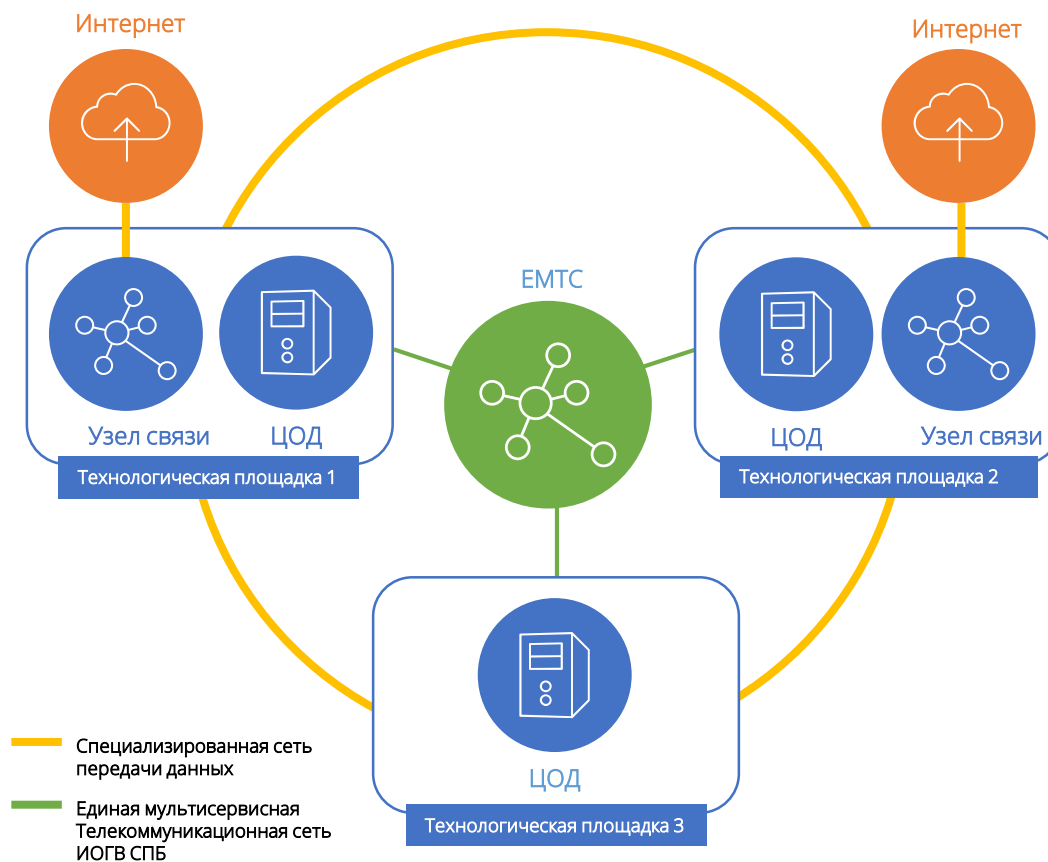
Интернет

Интернет

ЕМТС

Узел связи

ЦОД

Технологическая площадка 1

ЦОД

Узел связи

Технологическая площадка 2

ЦОД

Технологическая площадка 3

Специализированная сеть передачи данных

Единая мультисервисная Телекоммуникационная сеть ИОГВ СПБ